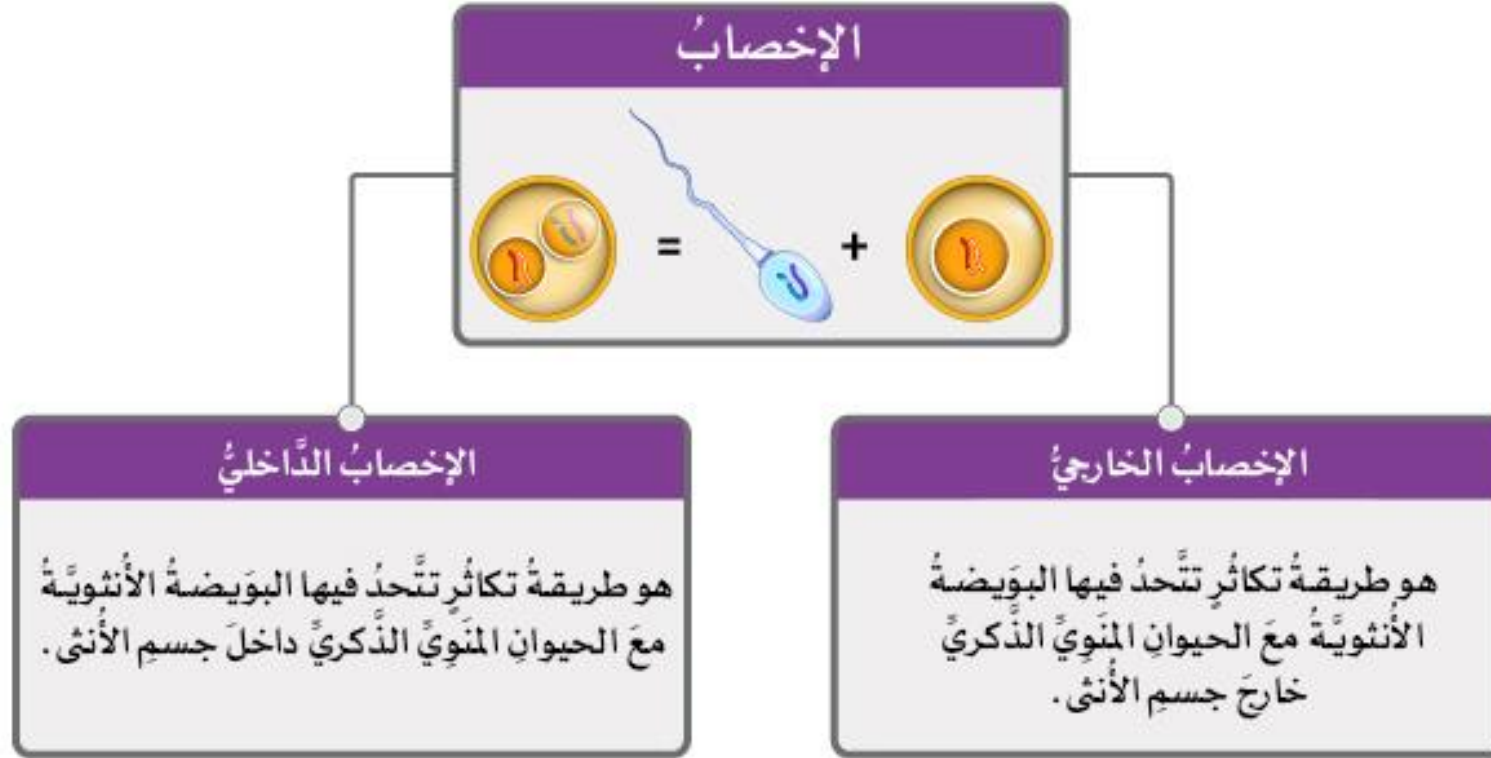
الإخصابُ

+ =

الإخصابُ الخارجيُّ

هو طريقةُ تكاثُرٍ تتَّحدُ فيها البوَيضةُ الأُنثويَّةُ معَ الحيوانِ المَنَوِيِّ الذَّكريِّ خارجَ جسمِ الأُنثى.

الإخصابُ الدَّاخليُّ

هو طريقةُ تكاثُرٍ تتَّحدُ فيها البوَيضةُ الأُنثويَّةُ معَ الحيوانِ المَنَوِيِّ الذَّكريِّ داخلَ جسمِ الأُنثى.